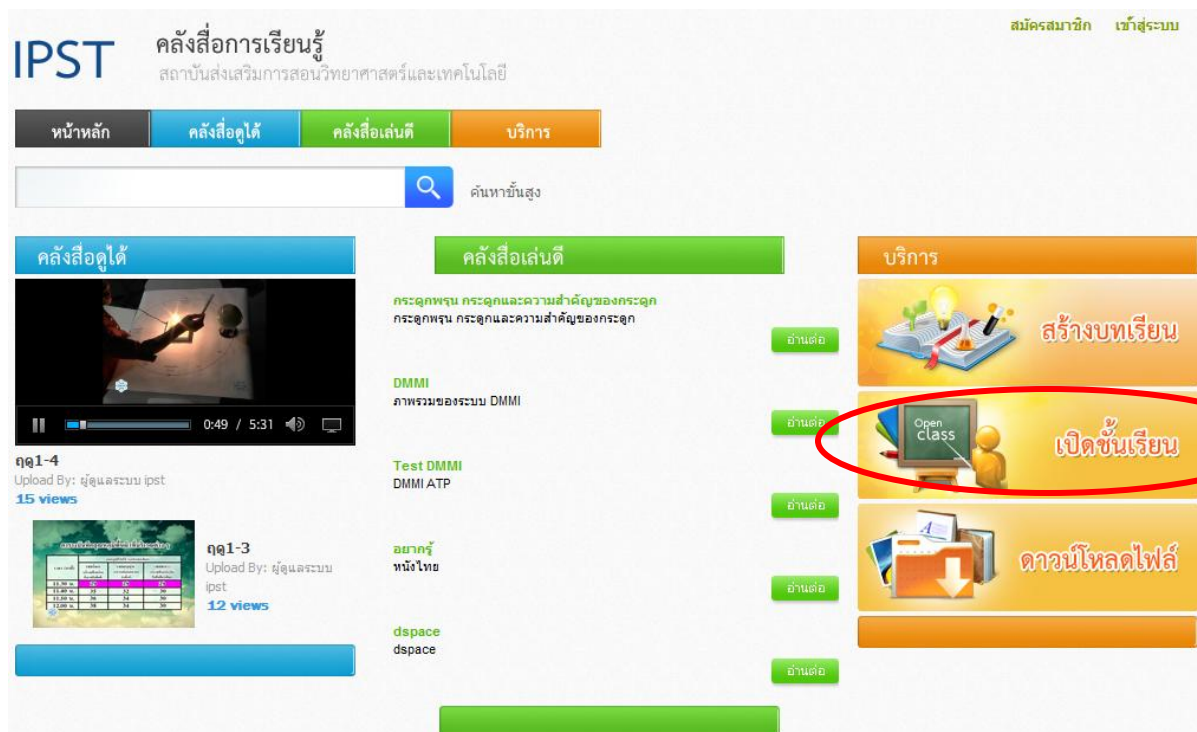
IPST คลังสื่อการเรียนรู้
สถาบันส่งเสริมการสอนวิทยาศาสตร์และเทคโนโลยี

สมัครสมาชิก เข้าสู่ระบบ

หน้าหลัก คลังสื่อดูได้ คลังสื่อเล่นดี บริการ

ค้นหาขั้นสูง

คลังสื่อดูได้

0:49 / 5:31

ฤดู1-4
Upload By: ผู้ดูแลระบบ ipst
15 views

ฤดู1-3
Upload By: ผู้ดูแลระบบ ipst
12 views

คลังสื่อเล่นดี

กระดูกพรุน กระดูกและความสำคัญของกระดูก
กระดูกพรุน กระดูกและความสำคัญของกระดูก
อ่านต่อ

DMMI
ภาพรวมของระบบ DMMI
อ่านต่อ

Test DMMI
DMMI ATP
อ่านต่อ

อยากรู้
หนังไทย
อ่านต่อ

dspace
dspace
อ่านต่อ

บริการ

สร้างบทเรียน

Open class
เปิดชั้นเรียน

ดาวน์โหลดไฟล์